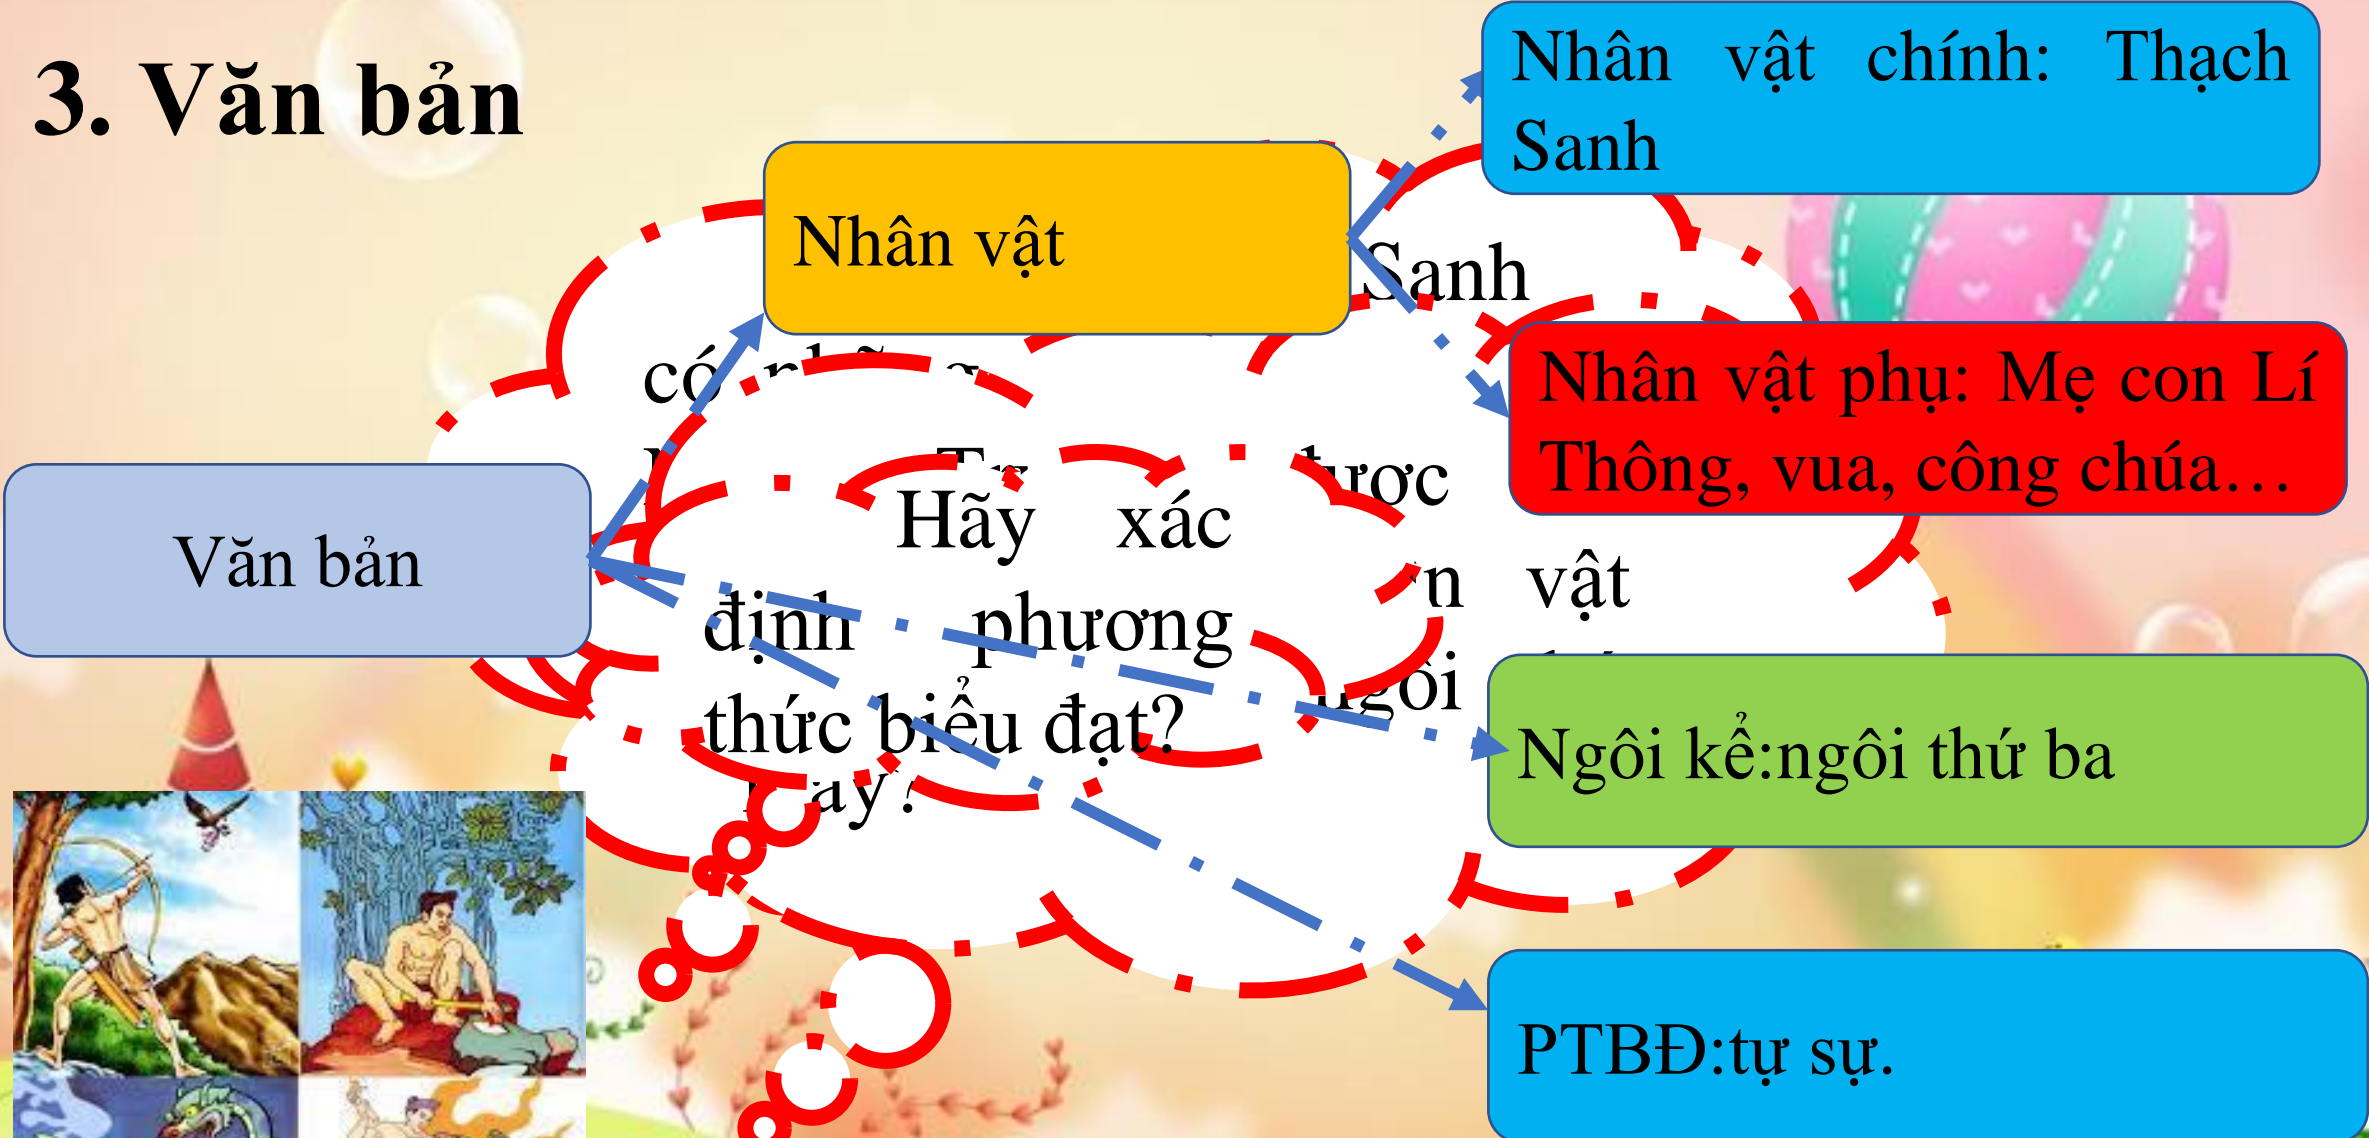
3. Văn bản

Nhân vật chính: Thạch Sanh

Nhân vật

Sanh

Nhân vật phụ: Mẹ con Lí Thông, vua, công chúa…

có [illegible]

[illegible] được

Hãy xác định phương thức biểu đạt?

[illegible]n vật

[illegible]ngôi

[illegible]ày?

Văn bản

Ngôi kể:ngôi thứ ba

PTBĐ:tự sự.